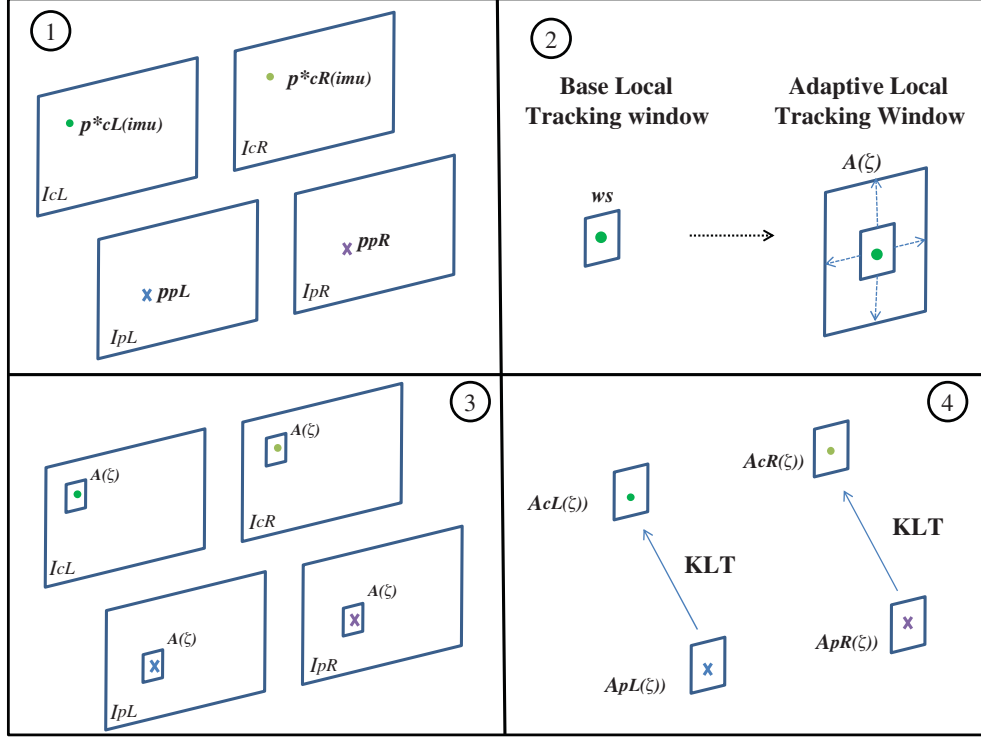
1

p*cL(imu)

IcL

p*cR(imu)

IcR

ppL

IpL

ppR

IpR

2

Base Local Tracking window

Adaptive Local Tracking Window

ws

A(ζ)

3

A(ζ)

IcL

A(ζ)

IcR

A(ζ)

IpL

A(ζ)

IpR

4

AcL(ζ))

AcR(ζ))

KLT

KLT

ApL(ζ))

ApR(ζ))